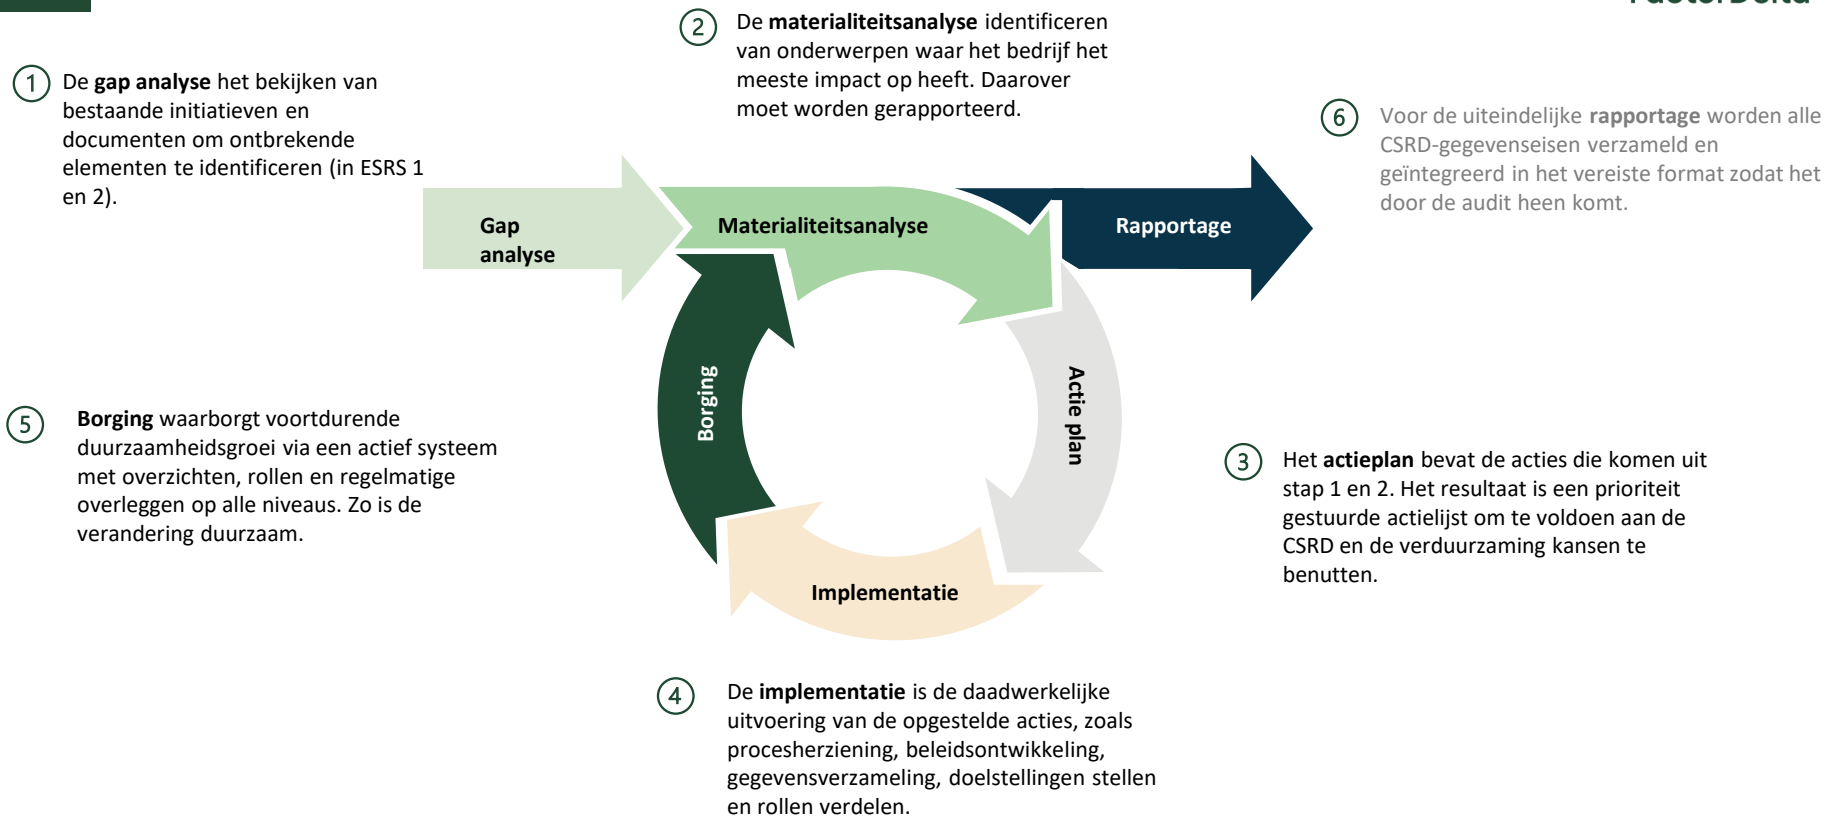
(2) De **materialiteitsanalyse** identificeren van onderwerpen waar het bedrijf het meeste impact op heeft. Daarover moet worden gerapporteerd.

(1) De **gap analyse** het bekijken van bestaande initiatieven en documenten om ontbrekende elementen te identificeren (in ESRS 1 en 2).

(6) Voor de uiteindelijke **rapportage** worden alle CSRD-gegevenseisen verzameld en geïntegreerd in het vereiste format zodat het door de audit heen komt.

Gap analyse

Materialiteitsanalyse

Rapportage

Borging

Actie plan

Implementatie

(5) **Borging** waarborgt voortdurende duurzaamheidsgroei via een actief systeem met overzichten, rollen en regelmatige overleggen op alle niveaus. Zo is de verandering duurzaam.

(3) Het **actieplan** bevat de acties die komen uit stap 1 en 2. Het resultaat is een prioriteit gestuurde actielijst om te voldoen aan de CSRD en de verduurzaming kansen te benutten.

(4) De **implementatie** is de daadwerkelijke uitvoering van de opgestelde acties, zoals procesherziening, beleidsontwikkeling, gegevensverzameling, doelstellingen stellen en rollen verdelen.